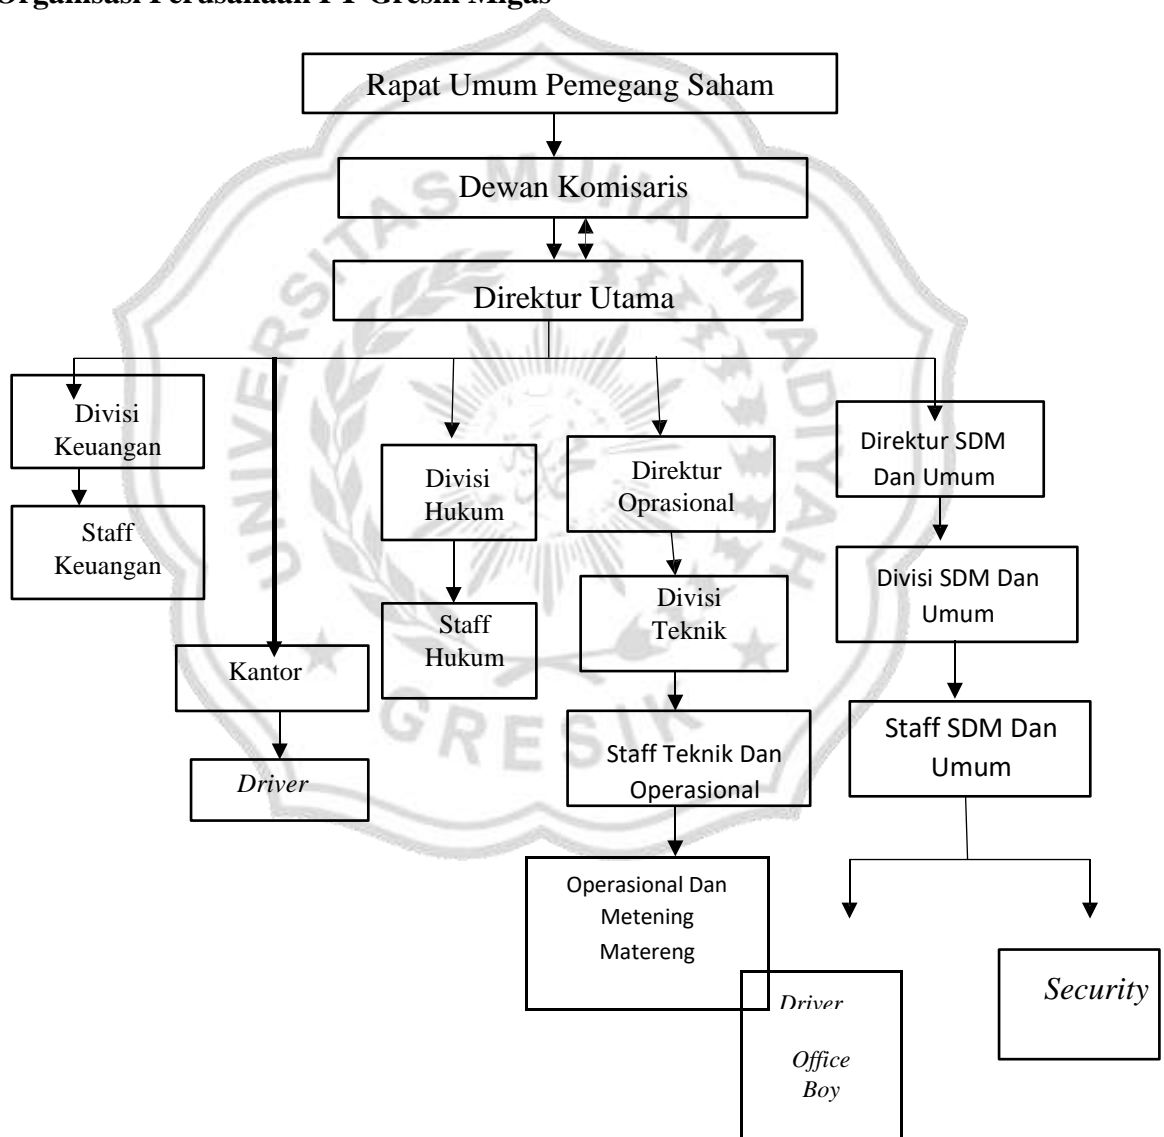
Organisasi Perusahaan PT Gresik Migas

Rapat Umum Pemegang Saham

Dewan Komisaris

Direktur Utama

Divisi Keuangan

Staff Keuangan

Kantor

*Driver*

Divisi Hukum

Staff Hukum

Direktur Oprasional

Divisi Teknik

Staff Teknik Dan Operasional

Operasional Dan Metening Matereng

Direktur SDM Dan Umum

Divisi SDM Dan Umum

Staff SDM Dan Umum

*Driver*

*Office Boy*

*Security*